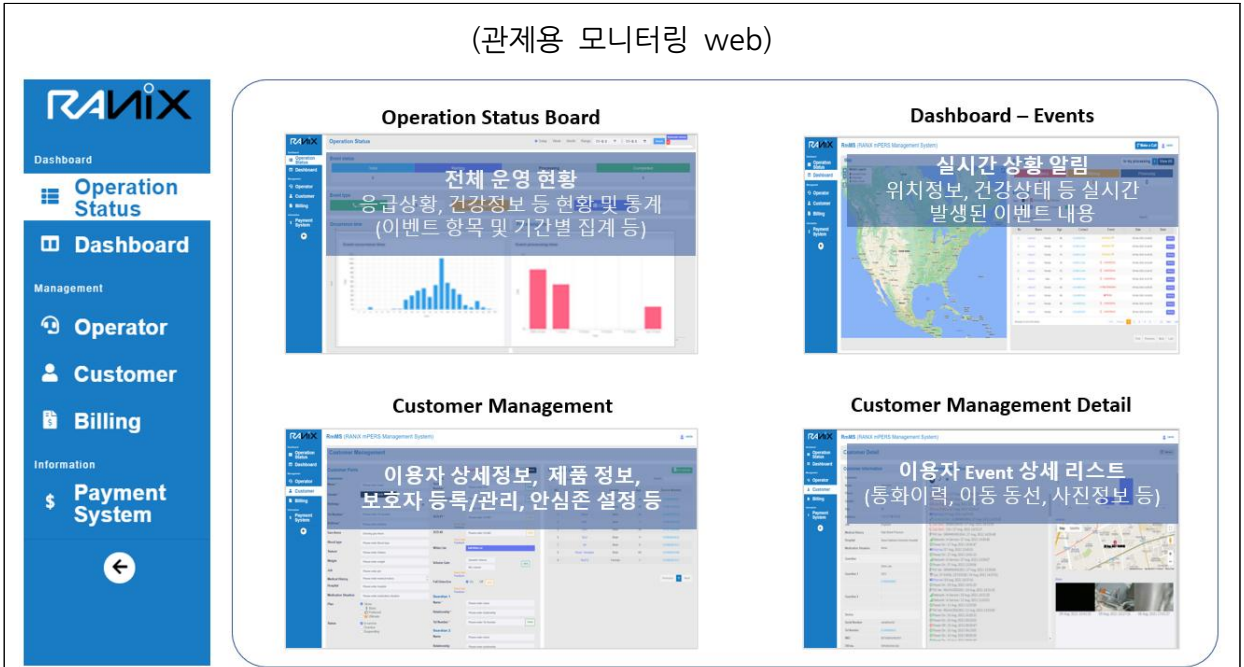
(관제용 모니터링 web)

RANIX

Dashboard

Operation Status

Dashboard

Management

Operator

Customer

Billing

Information

Payment System

Operation Status Board

전체 운영 현황
응급상황, 건강정보 등 현황 및 통계
(이벤트 항목 및 기간별 집계 등)

Dashboard – Events

실시간 상황 알림
위치정보, 건강상태 등 실시간 발생된 이벤트 내용

Customer Management

이용자 상세정보, 제품 정보,
보호자 등록/관리, 안심존 설정 등

Customer Management Detail

이용자 Event 상세 리스트
(통화이력, 이동 동선, 사진정보 등)